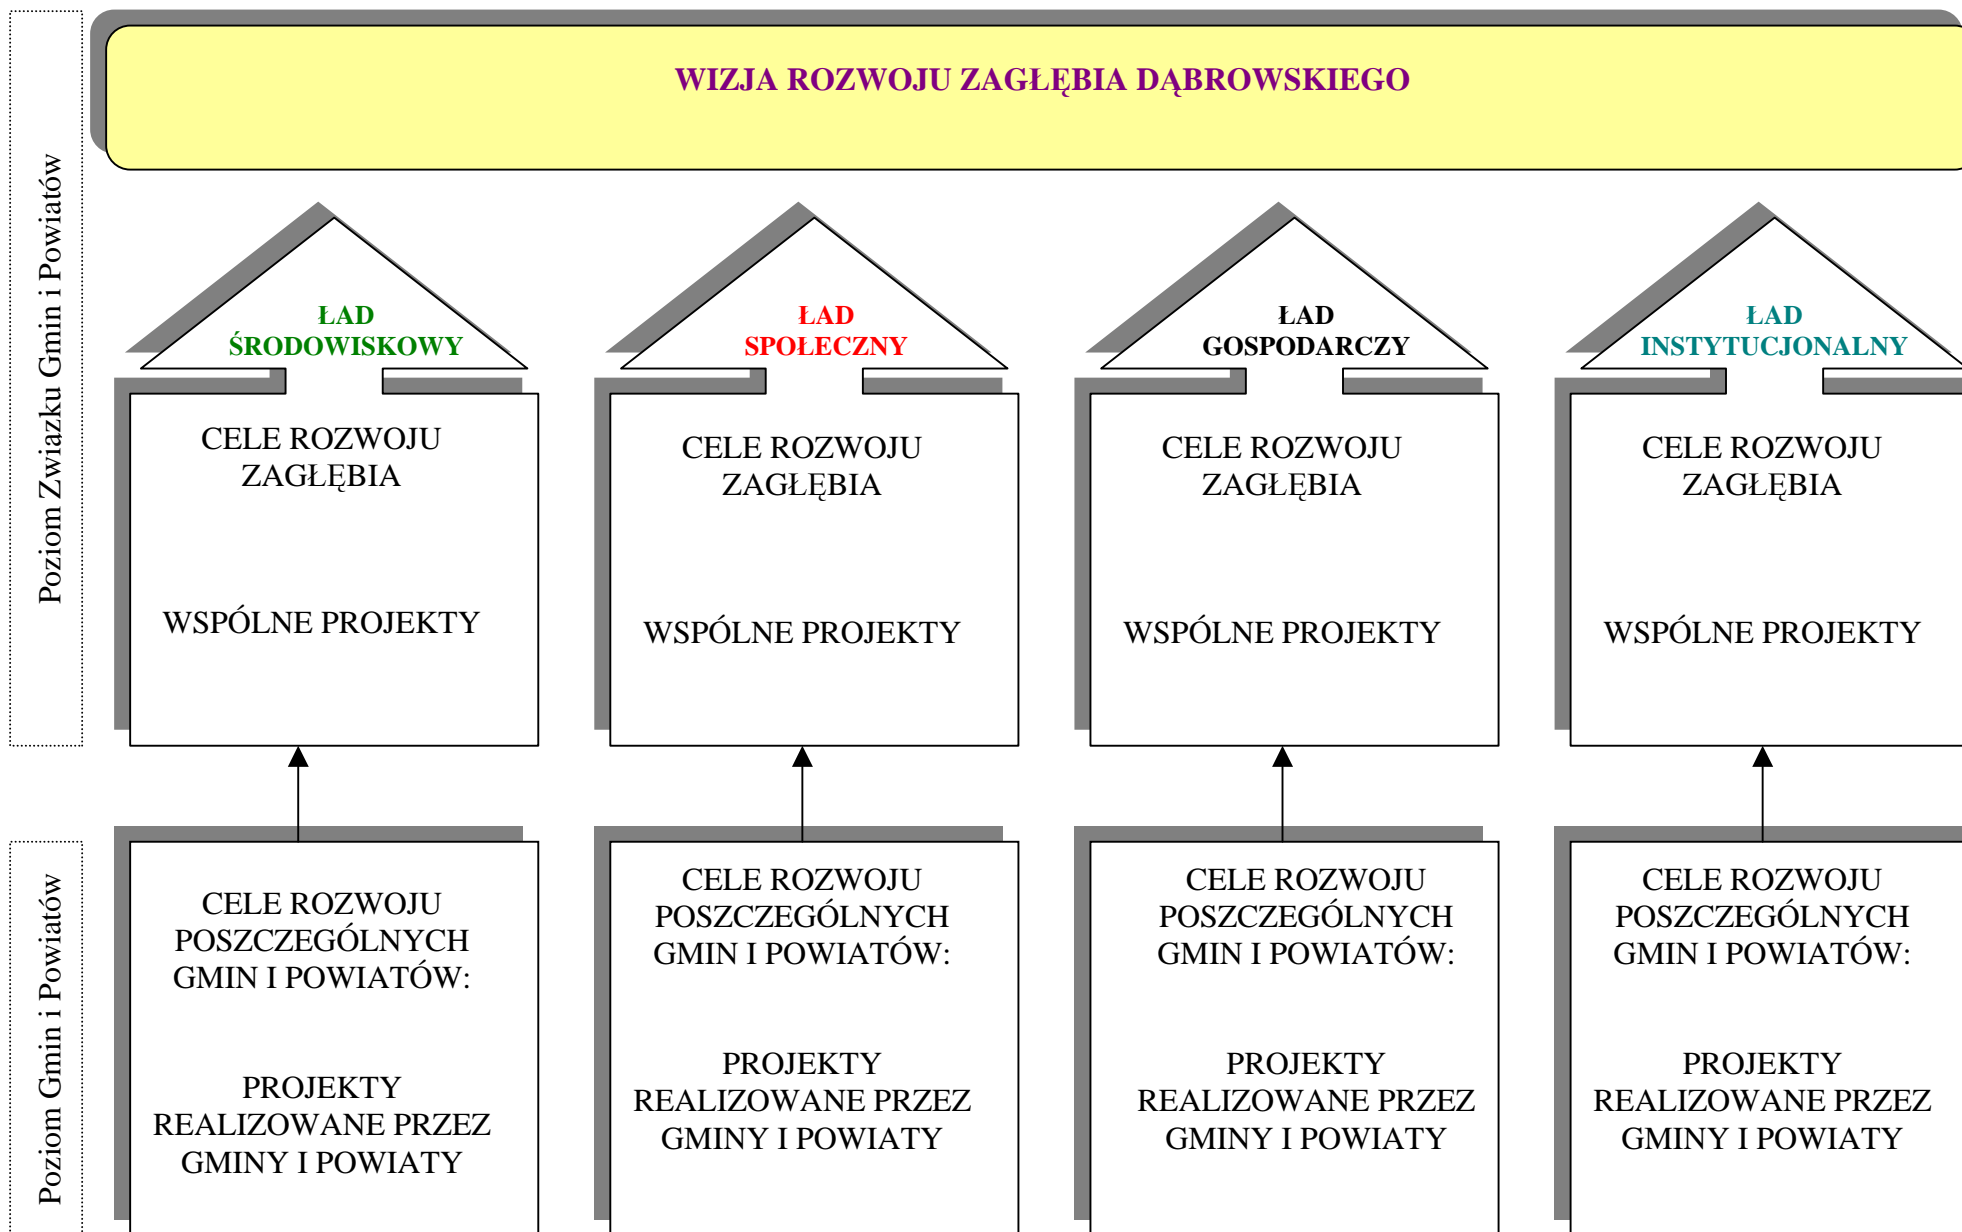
Poziom Zwiazku Gmin i Powiatów

WIZJA ROZWOJU ZAGŁĘBIA DĄBROWSKIEGO

ŁAD ŚRODOWISKOWY

CELE ROZWOJU ZAGŁĘBIA

WSPÓLNE PROJEKTY

ŁAD SPOŁECZNY

CELE ROZWOJU ZAGŁĘBIA

WSPÓLNE PROJEKTY

ŁAD GOSPODARCZY

CELE ROZWOJU ZAGŁĘBIA

WSPÓLNE PROJEKTY

ŁAD INSTYTUCJONALNY

CELE ROZWOJU ZAGŁĘBIA

WSPÓLNE PROJEKTY

Poziom Gmin i Powiatów

CELE ROZWOJU POSZCZEGÓLNYCH GMIN I POWIATÓW:

PROJEKTY REALIZOWANE PRZEZ GMINY I POWIATY

CELE ROZWOJU POSZCZEGÓLNYCH GMIN I POWIATÓW:

PROJEKTY REALIZOWANE PRZEZ GMINY I POWIATY

CELE ROZWOJU POSZCZEGÓLNYCH GMIN I POWIATÓW:

PROJEKTY REALIZOWANE PRZEZ GMINY I POWIATY

CELE ROZWOJU POSZCZEGÓLNYCH GMIN I POWIATÓW:

PROJEKTY REALIZOWANE PRZEZ GMINY I POWIATY